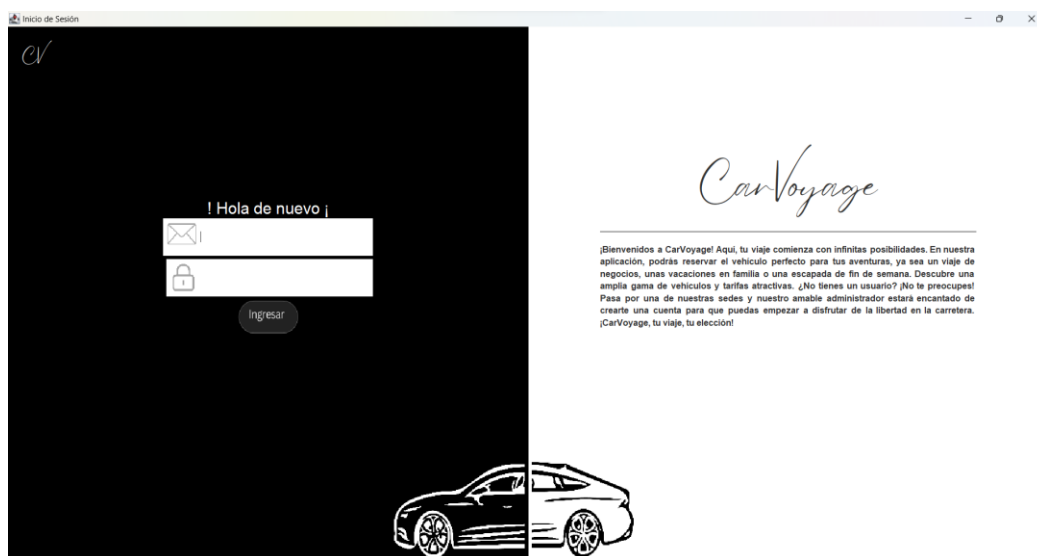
Inicio de Sesión

CV

! Hola de nuevo ¡

Ingresar

CarVoyage

¡Bienvenidos a CarVoyage! Aquí, tu viaje comienza con infinitas posibilidades. En nuestra aplicación, podrás reservar el vehículo perfecto para tus aventuras, ya sea un viaje de negocios, unas vacaciones en familia o una escapada de fin de semana. Descubre una amplia gama de vehículos y tarifas atractivas. ¿No tienes un usuario? ¡No te preocupes! Pasa por una de nuestras sedes y nuestro amable administrador estará encantado de crearte una cuenta para que puedas empezar a disfrutar de la libertad en la carretera. ¡CarVoyage, tu viaje, tu elección!